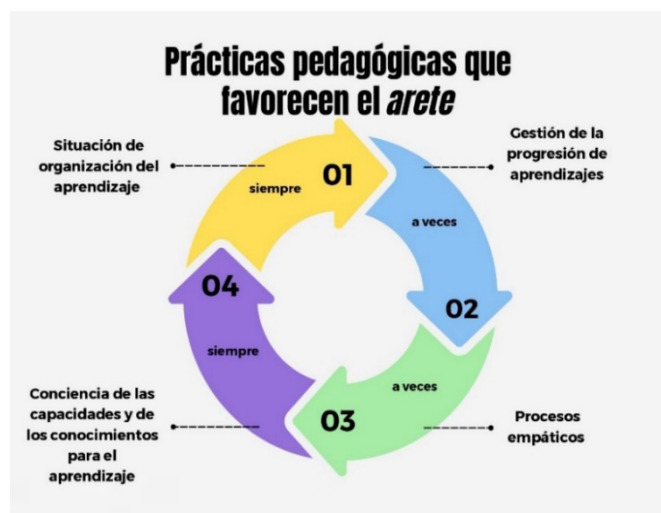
Prácticas pedagógicas que favorecen el *arete*

Situación de organización del aprendizaje

01

siempre

Gestión de la progresión de aprendizajes

a veces

02

a veces

Procesos empáticos

03

Conciencia de las capacidades y de los conocimientos para el aprendizaje

siempre

04